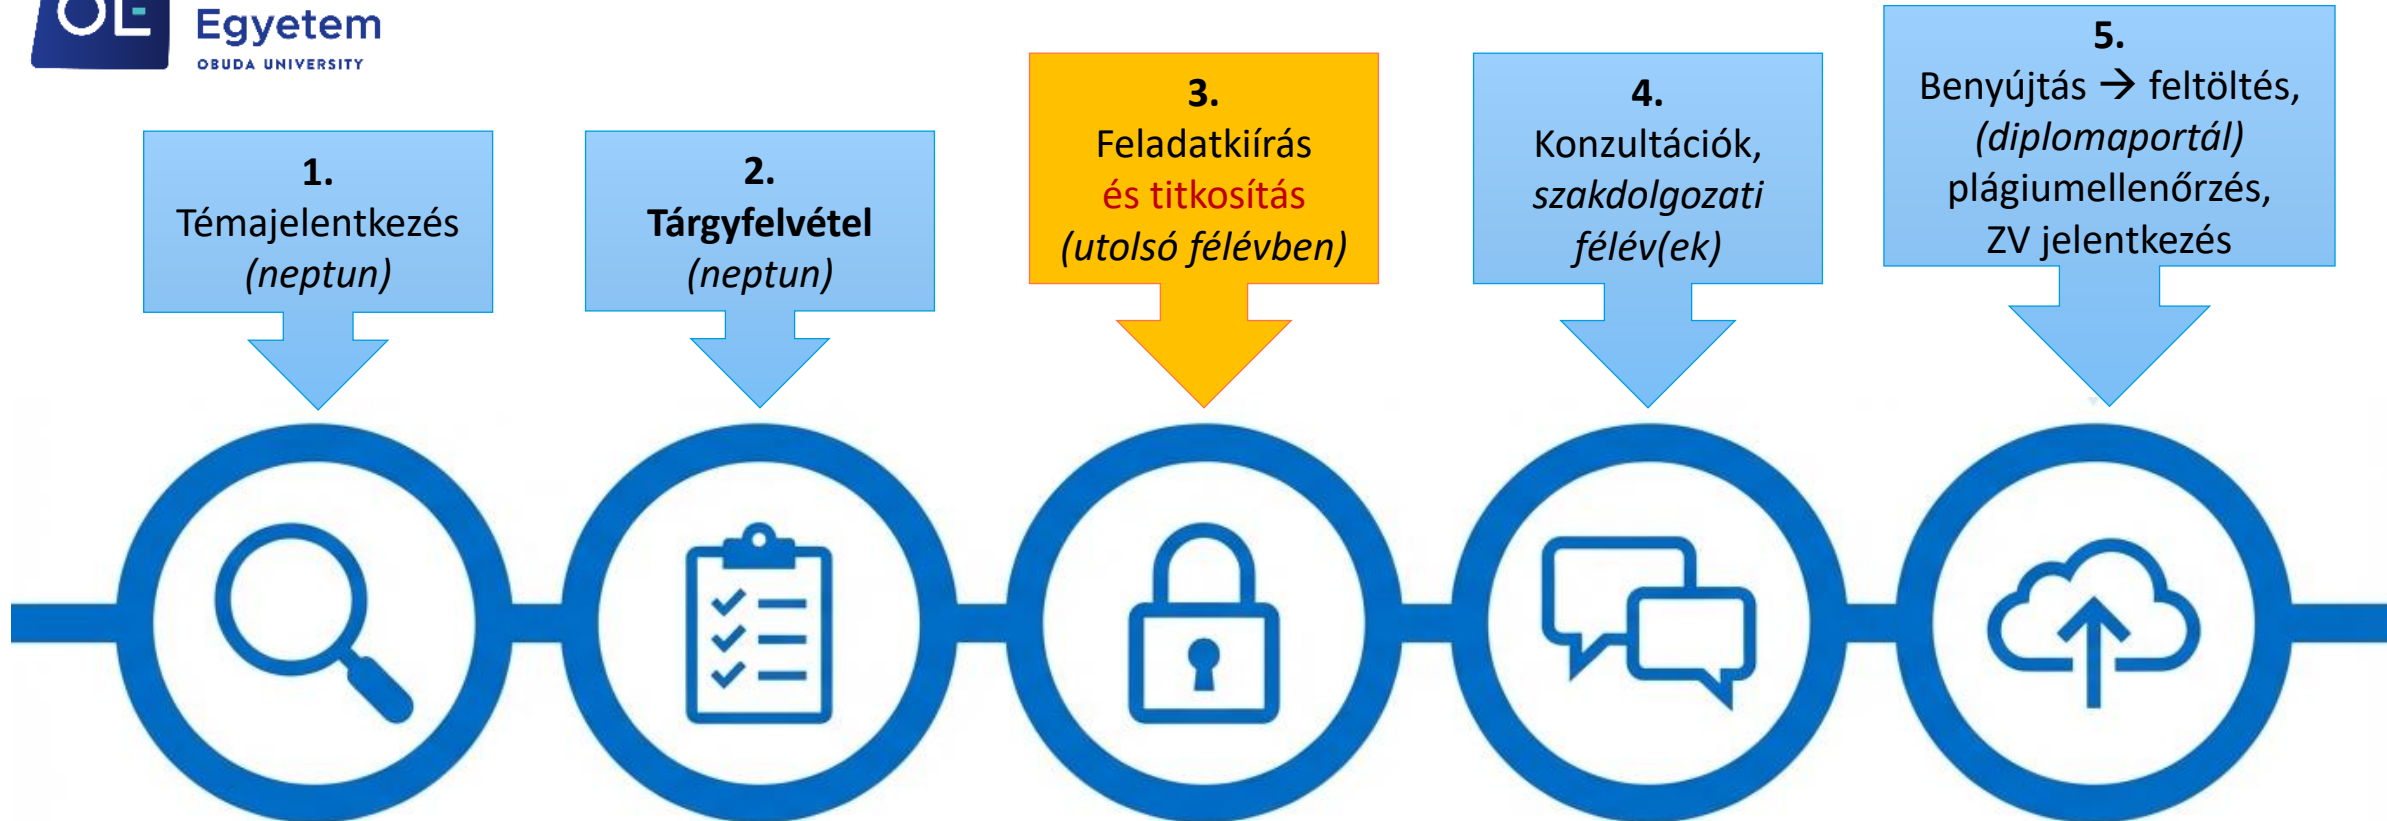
OE Egyetem
OBUDA UNIVERSITY

1.
Témajelentkezés
(neptun)

2.
Tárgyfelvétel
(neptun)

3.
Feladatkiírás
és titkosítás
(utolsó félévben)

4.
Konzultációk,
szakdolgozati
félév(ek)

5.
Benyújtás → feltöltés,
(diplomaportál)
plágiumellenőrzés,
ZV jelentkezés